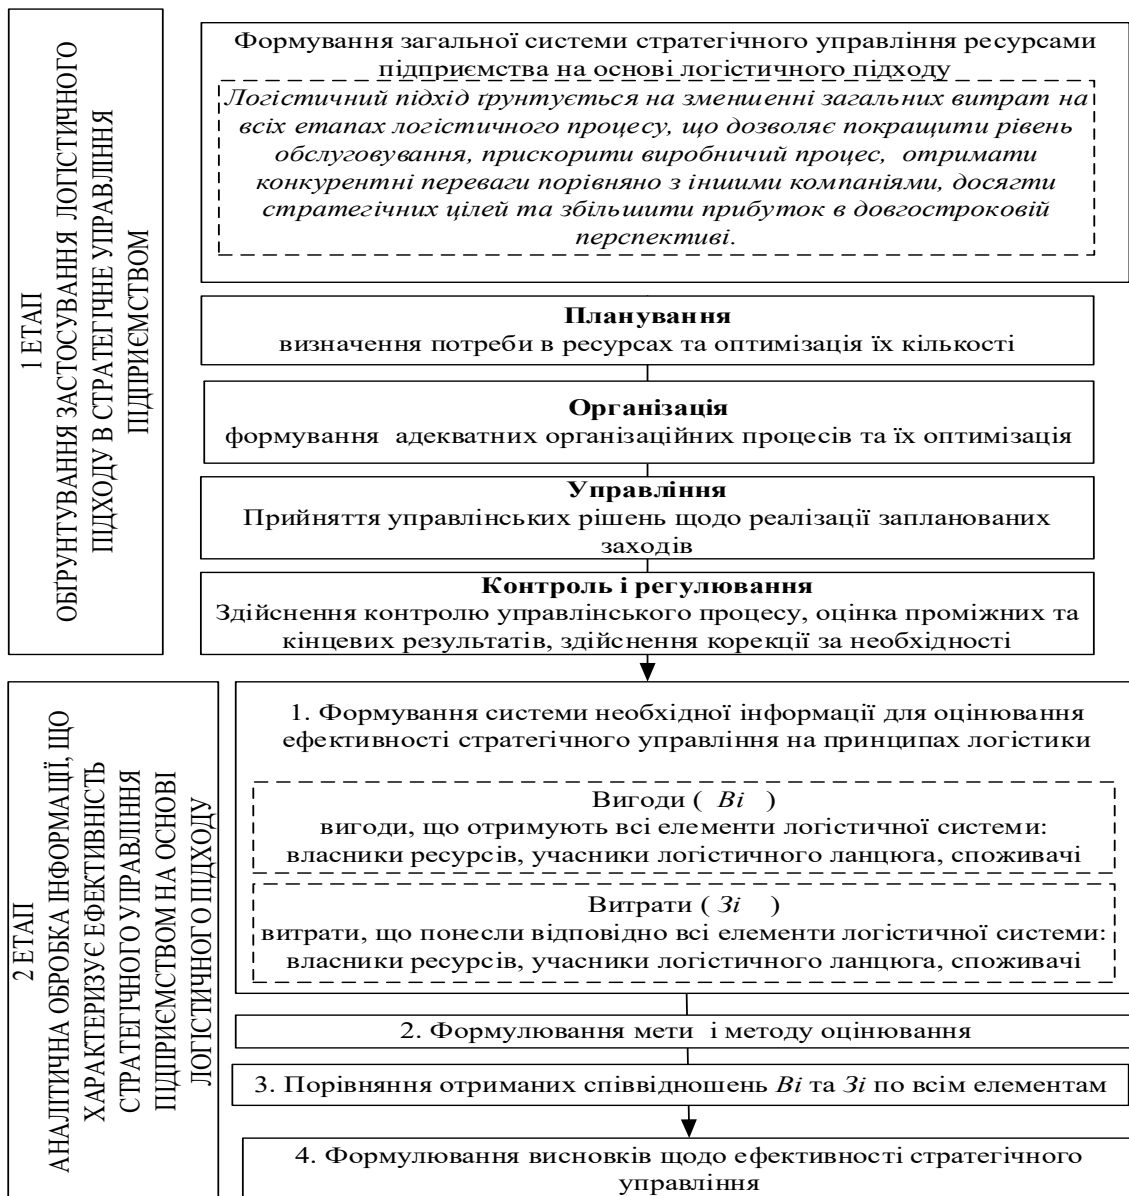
1 ЕТАП
ОБҐРУНТУВАННЯ ЗАСТОСУВАННЯ ЛОГІСТИЧНОГО ПІДХОДУ В СТРАТЕГІЧНЕ УПРАВЛІННЯ ПІДПРИЄМСТВОМ

Формування загальної системи стратегічного управління ресурсами підприємства на основі логістичного підходу

Логістичний підхід ґрунтується на зменшенні загальних витрат на всіх етапах логістичного процесу, що дозволяє покращити рівень обслуговування, прискорити виробничий процес, отримати конкурентні переваги порівняно з іншими компаніями, досягти стратегічних цілей та збільшити прибуток в довгостроковій перспективі.

Планування
визначення потреби в ресурсах та оптимізація їх кількості

Організація
формування адекватних організаційних процесів та їх оптимізація

Управління
Прийняття управлінських рішень щодо реалізації запланованих заходів

Контроль і регулювання
Здійснення контролю управлінського процесу, оцінка проміжних та кінцевих результатів, здійснення корекції за необхідності

2 ЕТАП
АНАЛІТИЧНА ОБРОБКА ІНФОРМАЦІЇ, ЩО ХАРАКТЕРИЗУЄ ЕФЕКТИВНІСТЬ СТРАТЕГІЧНОГО УПРАВЛІННЯ ПІДПРИЄМСТВОМ НА ОСНОВІ ЛОГІСТИЧНОГО ПІДХОДУ

1. Формування системи необхідної інформації для оцінювання ефективності стратегічного управління на принципах логістики

Вигоди ( $Bi$ )
вигоди, що отримують всі елементи логістичної системи: власники ресурсів, учасники логістичного ланцюга, споживачі

Витрати ( $Зi$ )
витрати, що понесли відповідно всі елементи логістичної системи: власники ресурсів, учасники логістичного ланцюга, споживачі

2. Формулювання мети і методу оцінювання

3. Порівняння отриманих співвідношень $Bi$ та $Зi$ по всім елементам

4. Формулювання висновків щодо ефективності стратегічного управління